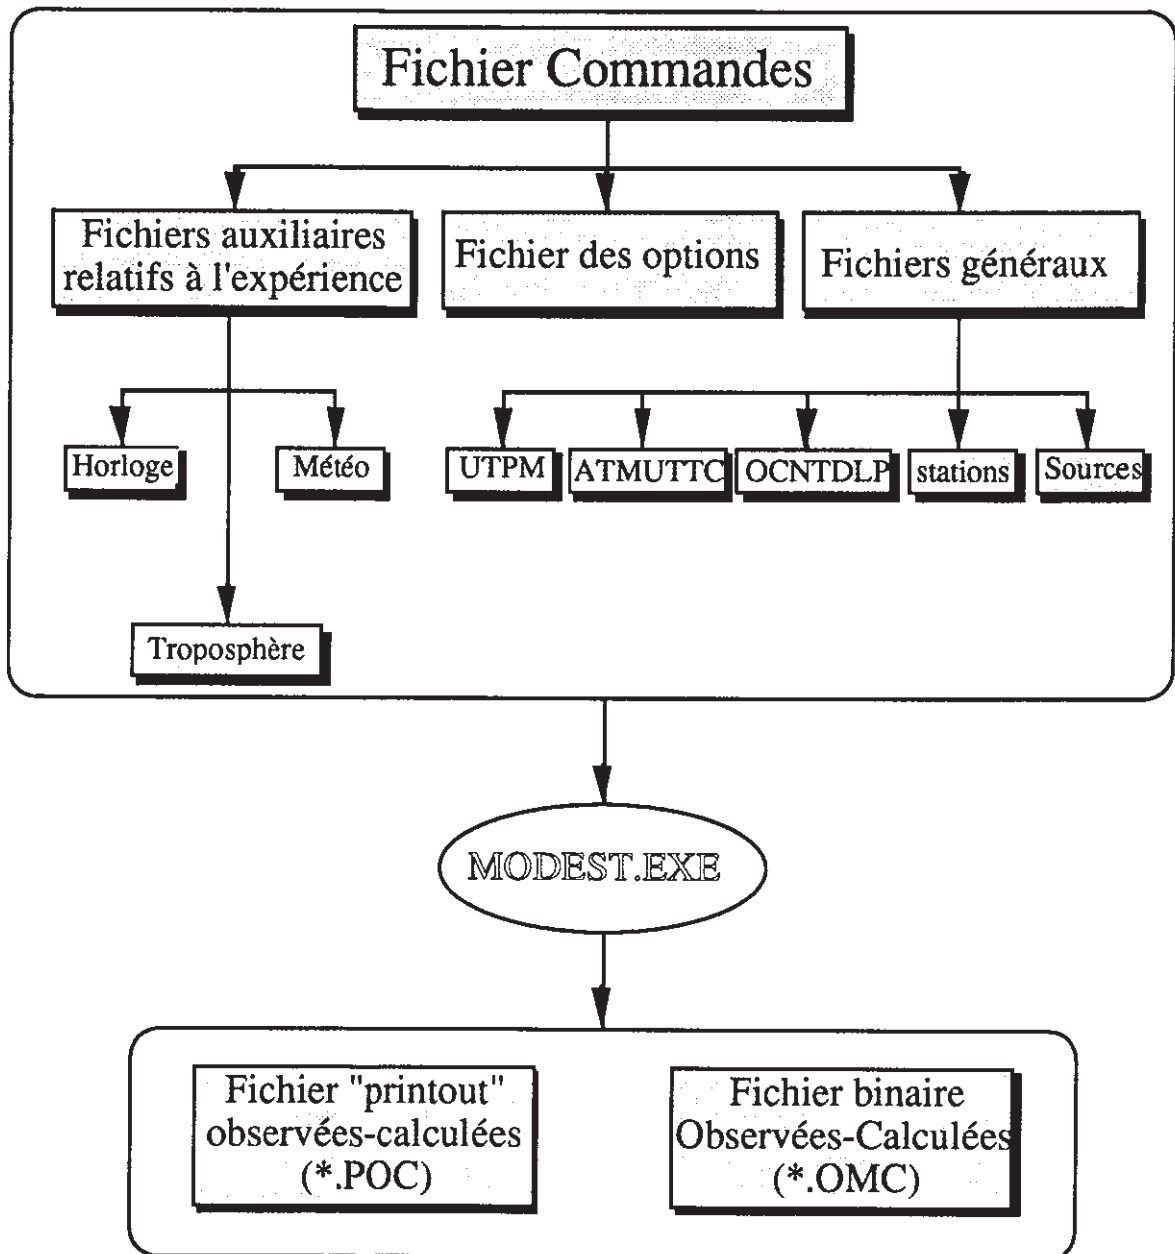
Fichier Commandes

Fichiers auxiliaires relatifs à l'expérience

Fichier des options

Fichiers généraux

Horloge

Météo

UTPM

ATMUTTC

OCNTDLP

stations

Sources

Troposphère

MODEST.EXE

Fichier "printout" observées-calculées (*.POC)

Fichier binaire Observées-Calculées (*.OMC)